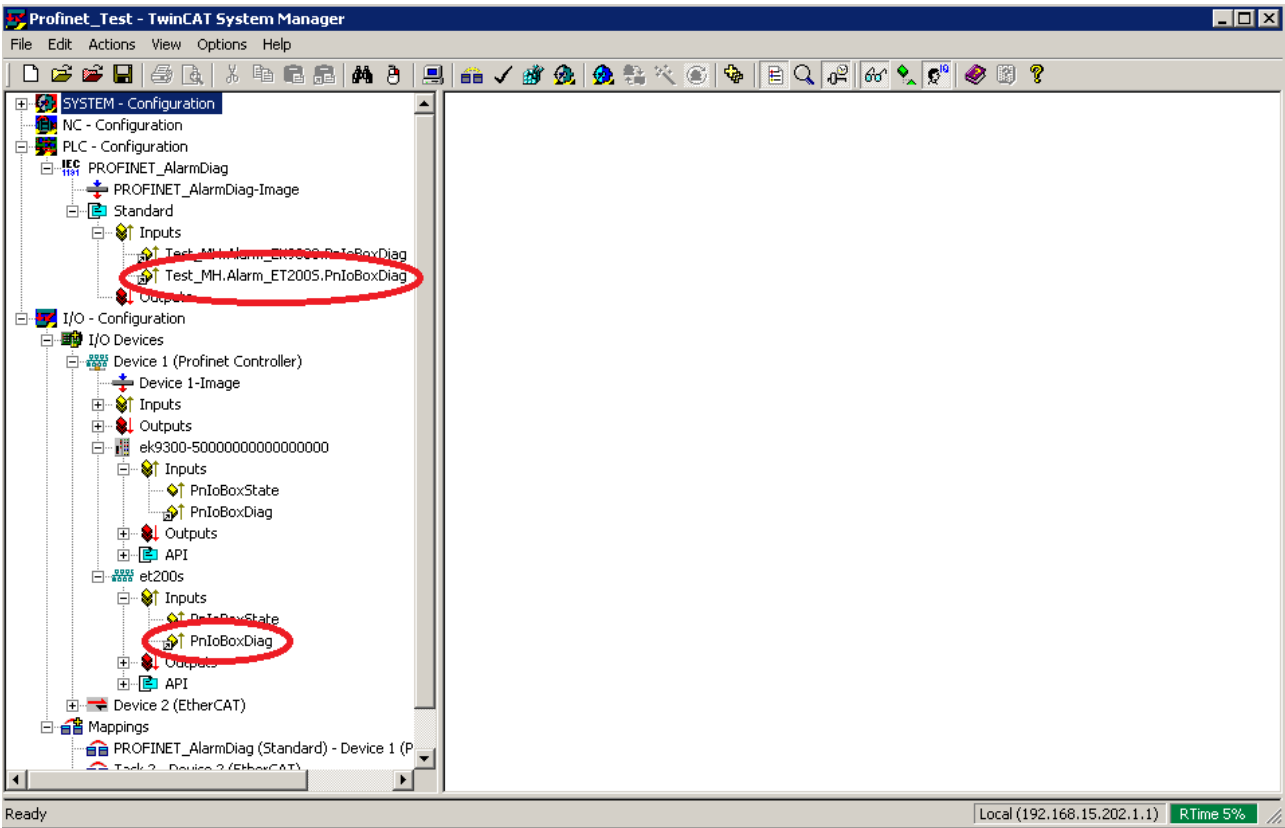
Profinet_Test - TwinCAT System Manager

File Edit Actions View Options Help

SYSTEM - Configuration
NC - Configuration
PLC - Configuration
IEC 1131
PROFINET_AlarmDiag
PROFINET_AlarmDiag-Image
Standard
Inputs
Test_MH.Alarm_EK9300.PnIoBoxDiag
Test_MH.Alarm_ET200S.PnIoBoxDiag
Outputs
I/O - Configuration
I/O Devices
Device 1 (Profinet Controller)
Device 1-Image
Inputs
Outputs
ek9300-500000000000000000
Inputs
PnIoBoxState
PnIoBoxDiag
Outputs
API
et200s
Inputs
PnIoBoxState
PnIoBoxDiag
Outputs
API
Device 2 (EtherCAT)
Mappings
PROFINET_AlarmDiag (Standard) - Device 1 (P
Task 2 - Device 2 (EtherCAT)

Ready
Local (192.168.15.202.1.1)
RTime 5%